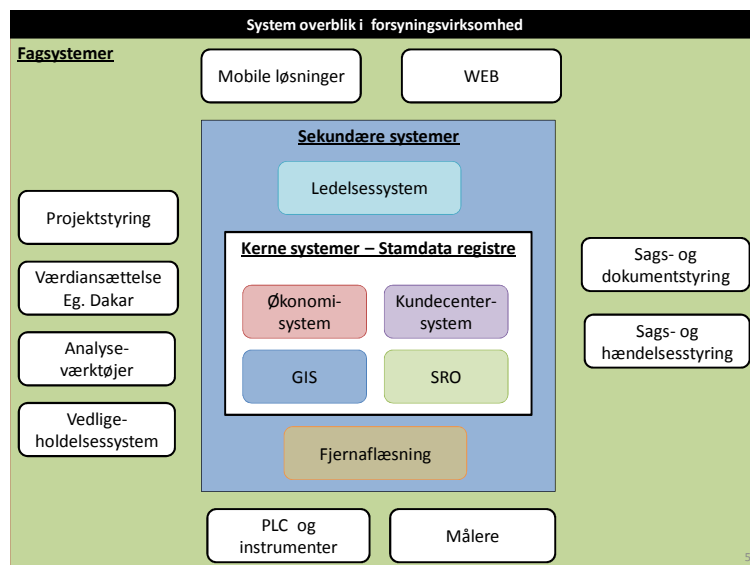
System overblik i forsyningsvirksomhed

Fagsystemer

Mobile løsninger

WEB

Sekundære systemer

Ledelsessystem

Kerne systemer – Stamdata registre

Økonomisystem

Kundecentersystem

GIS

SRO

Fjernaflæsning

Projektstyring

Værdiansættelse Eg. Dakar

Analyseværktøjer

Vedligeholdelsessystem

Sags- og dokumentstyring

Sags- og hændelsesstyring

PLC og instrumenter

Målere

5